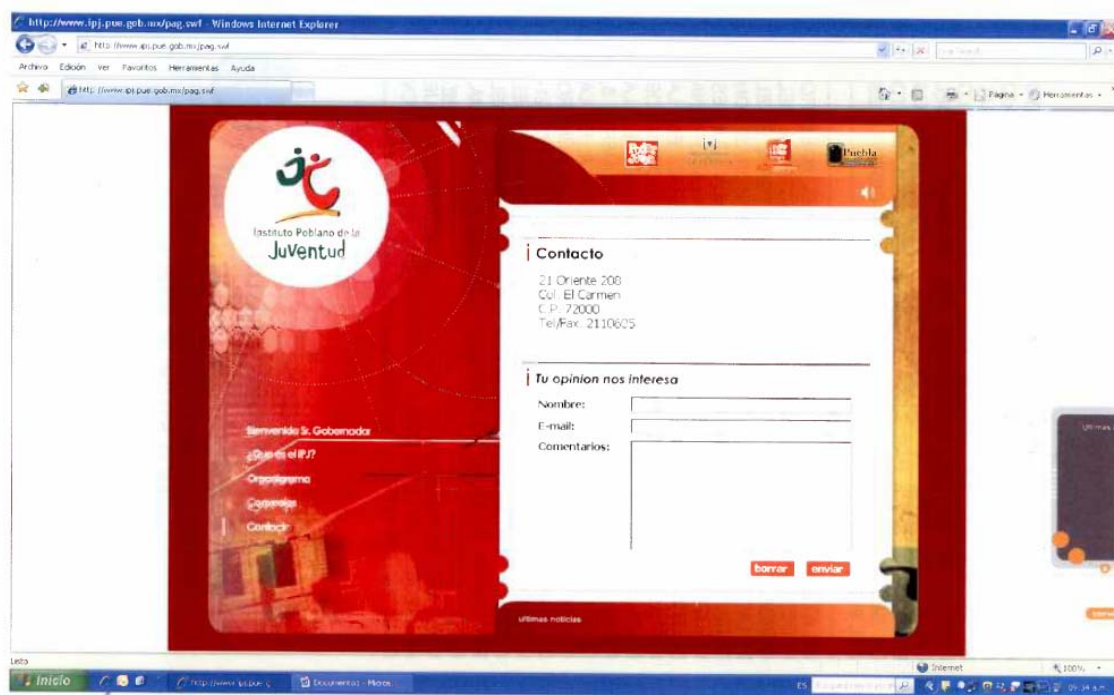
http://www.ipj.pue.gob.mx/pag.swf - Windows Internet Explorer

http://www.ipj.pue.gob.mx/pag.swf

Archivo Edición Ver Favoritos Herramientas Ayuda

http://www.ipj.pue.gob.mx/pag.swf

Página Herramientas

Instituto Poblano de la Juventud

Puebla

Contacto

21 Oriente 208
Col. El Carmen
C.P. 72000
Tel/Fax: 2110605

Tu opinion nos interesa

Nombre:

E-mail:

Comentarios:

borrar enviar

Bienvenido Sr. Gobernador

¿Que es el IPJ?

Organigrama

Convenios

Contacto

ultimas noticias

Listo

Internet

100%

Inicio

http://www.ipj.pue.g

Documento1 - Micros

ES